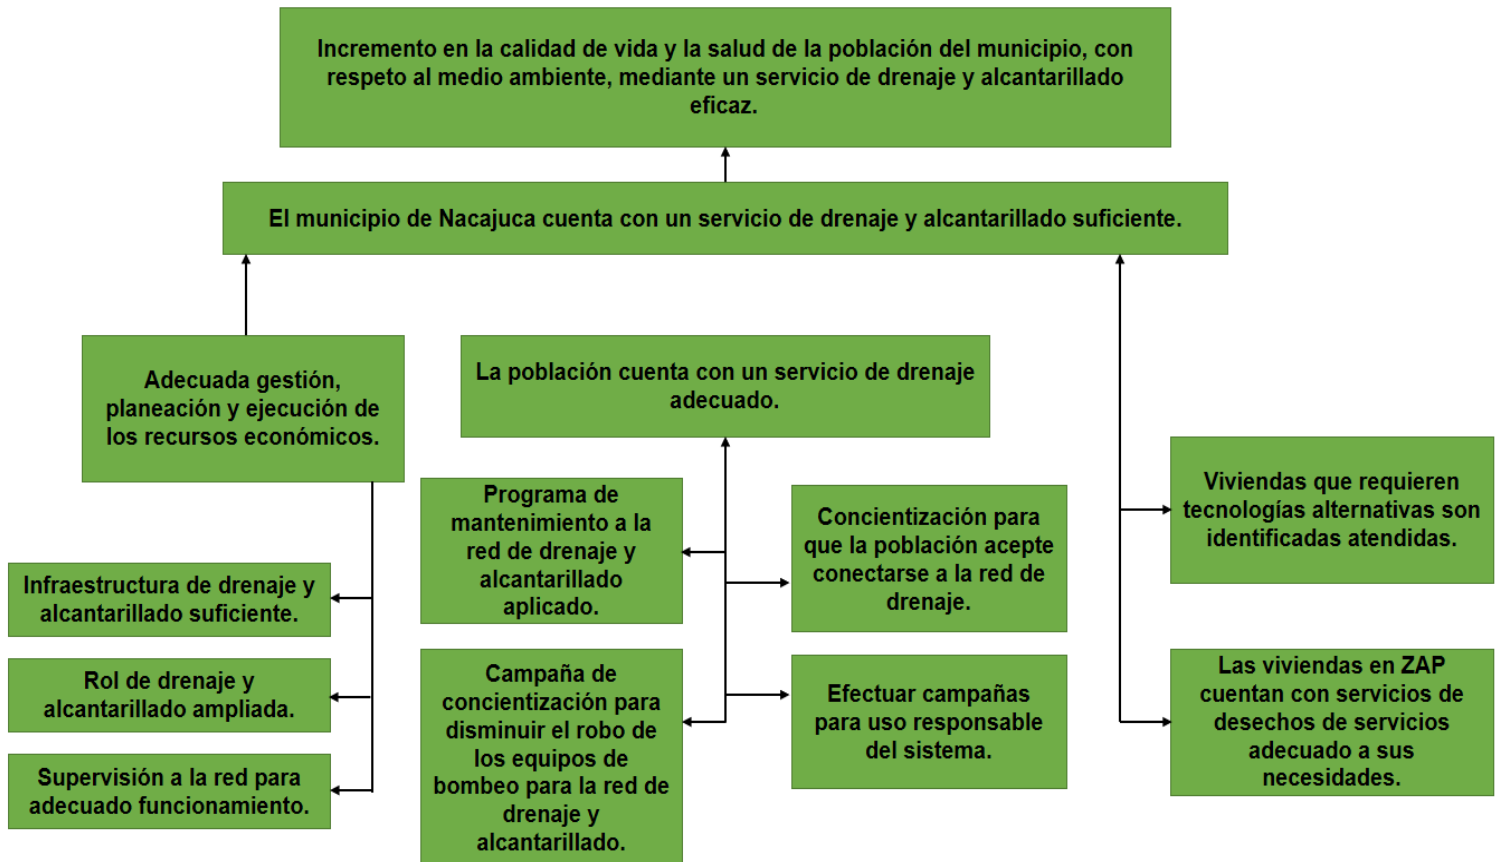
Incremento en la calidad de vida y la salud de la población del municipio, con respeto al medio ambiente, mediante un servicio de drenaje y alcantarillado eficaz.

El municipio de Nacajuca cuenta con un servicio de drenaje y alcantarillado suficiente.

Adecuada gestión, planeación y ejecución de los recursos económicos.

La población cuenta con un servicio de drenaje adecuado.

Viviendas que requieren tecnologías alternativas son identificadas atendidas.

Infraestructura de drenaje y alcantarillado suficiente.

Rol de drenaje y alcantarillado ampliada.

Supervisión a la red para adecuado funcionamiento.

Programa de mantenimiento a la red de drenaje y alcantarillado aplicado.

Campaña de concientización para disminuir el robo de los equipos de bombeo para la red de drenaje y alcantarillado.

Concientización para que la población acepte conectarse a la red de drenaje.

Efectuar campañas para uso responsable del sistema.

Las viviendas en ZAP cuentan con servicios de desechos de servicios adecuado a sus necesidades.